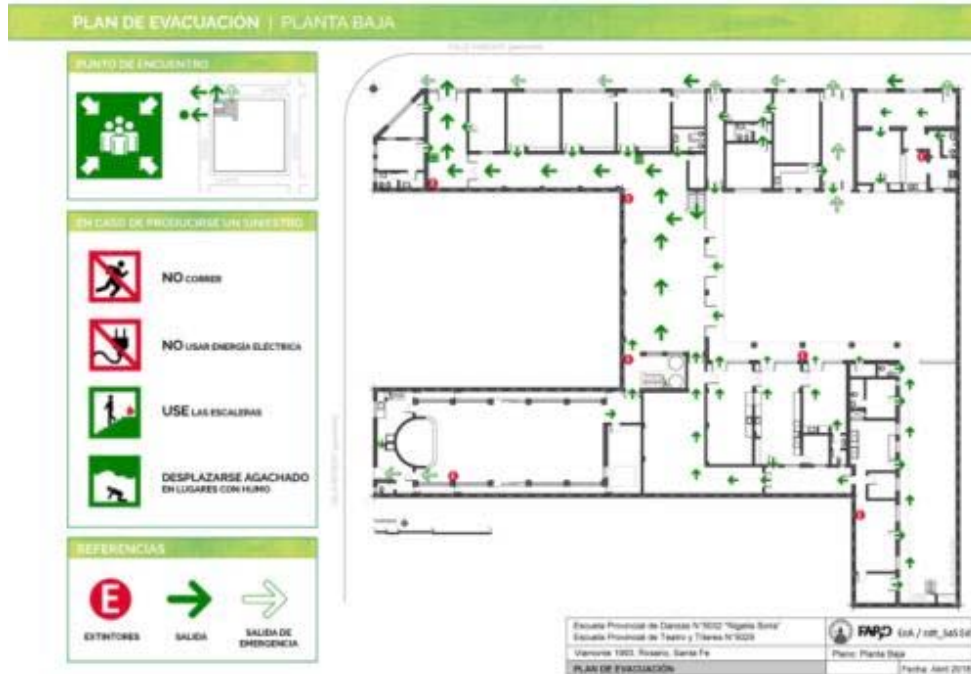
PLAN DE EVACUACIÓN | PLANTA BAJA

PUNTO DE ENCUENTRO

EN CASO DE PRODUCIRSE UN SINIESTRO

NO CORRER

NO USAR ENERGÍA ELÉCTRICA

USE LAS ESCALERAS

DESPLAZARSE AGACHADO EN LUGARES CON HUMO

REFERENCIAS

E

EXTINTORES

SALIDA

SALIDA DE EMERGENCIA

| Escuela Provincial de Danzas N°5032 "Nigelia Soria" Escuela Provincial de Teatro y Títeres N°5029 | FAPD EoA / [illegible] |
|---|---|
| Viamonte 1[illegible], Rosario, Santa Fe | Plano: Planta Baja |
| PLAN DE EVACUACIÓN | Fecha: Abril 2018 |